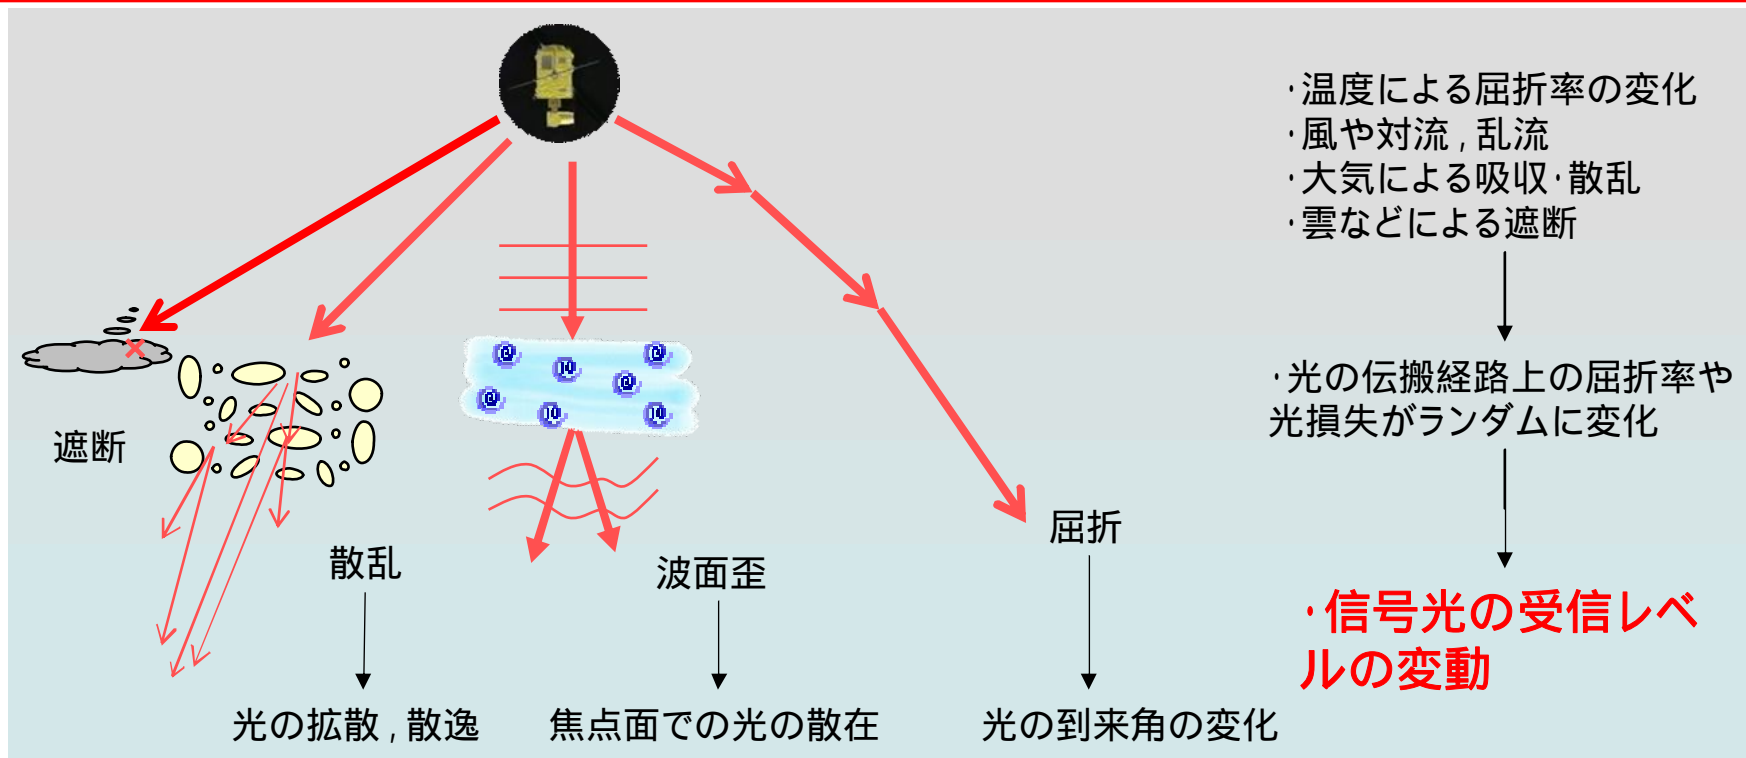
·温度による屈折率の変化
·風や対流，乱流
·大気による吸収·散乱
·雲などによる遮断

·光の伝搬経路上の屈折率や光損失がランダムに変化

·信号光の受信レベルの変動

遮断

散乱

光の拡散，散逸

波面歪

焦点面での光の散在

屈折

光の到来角の変化